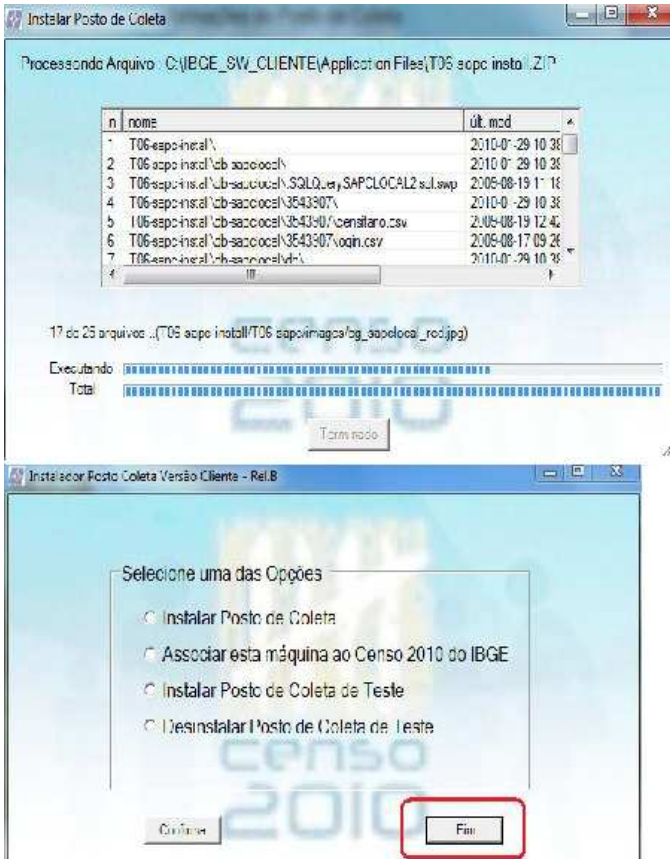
Instalar Posto de Coleta

Processando Arquivo : C:\IBGE_SW_CLIENTE\Application Files\T06 sapo instal.ZIP

| n | nome | últ. mod |
|---|---|---|
| 1 | T06-sapo-instal\ | 2010-01-29 10:3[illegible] |
| 2 | T06-sapo-instal\cb-sapolocal\ | 2010-01-29 10:3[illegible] |
| 3 | T06-sapo-instal\cb-sapolocal\SQLQuerySAPCLOCAL2.sql.swp | 2009-08-19 11:1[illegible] |
| 4 | T06-sapo-instal\cb-sapolocal\3543907\ | 2010-01-29 10:3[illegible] |
| 5 | T06-sapo-instal\cb-sapolocal\3543907\censitario.csv | 2009-08-19 12:4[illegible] |
| 6 | T06-sapo-instal\cb-sapolocal\3543907\login.csv | 2009-08-17 09:2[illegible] |
| 7 | T06-sapo-instal\cb-sapolocal\db\ | 2010-01-29 10:3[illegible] |

17 de 25 arquivos ...(T06 sapo install/T06 sapo/images/bg_sapolocal_rod.jpg)

Executando

Total

Terminado

Instalador Posto Coleta Versão Cliente - Rel.B

Selecione uma das Opções

Instalar Posto de Coleta

Associar esta máquina ao Censo 2010 do IBGE

Instalar Posto de Coleta de Teste

Desinstalar Posto de Coleta de Teste

censo 2010

Continuar

Fim